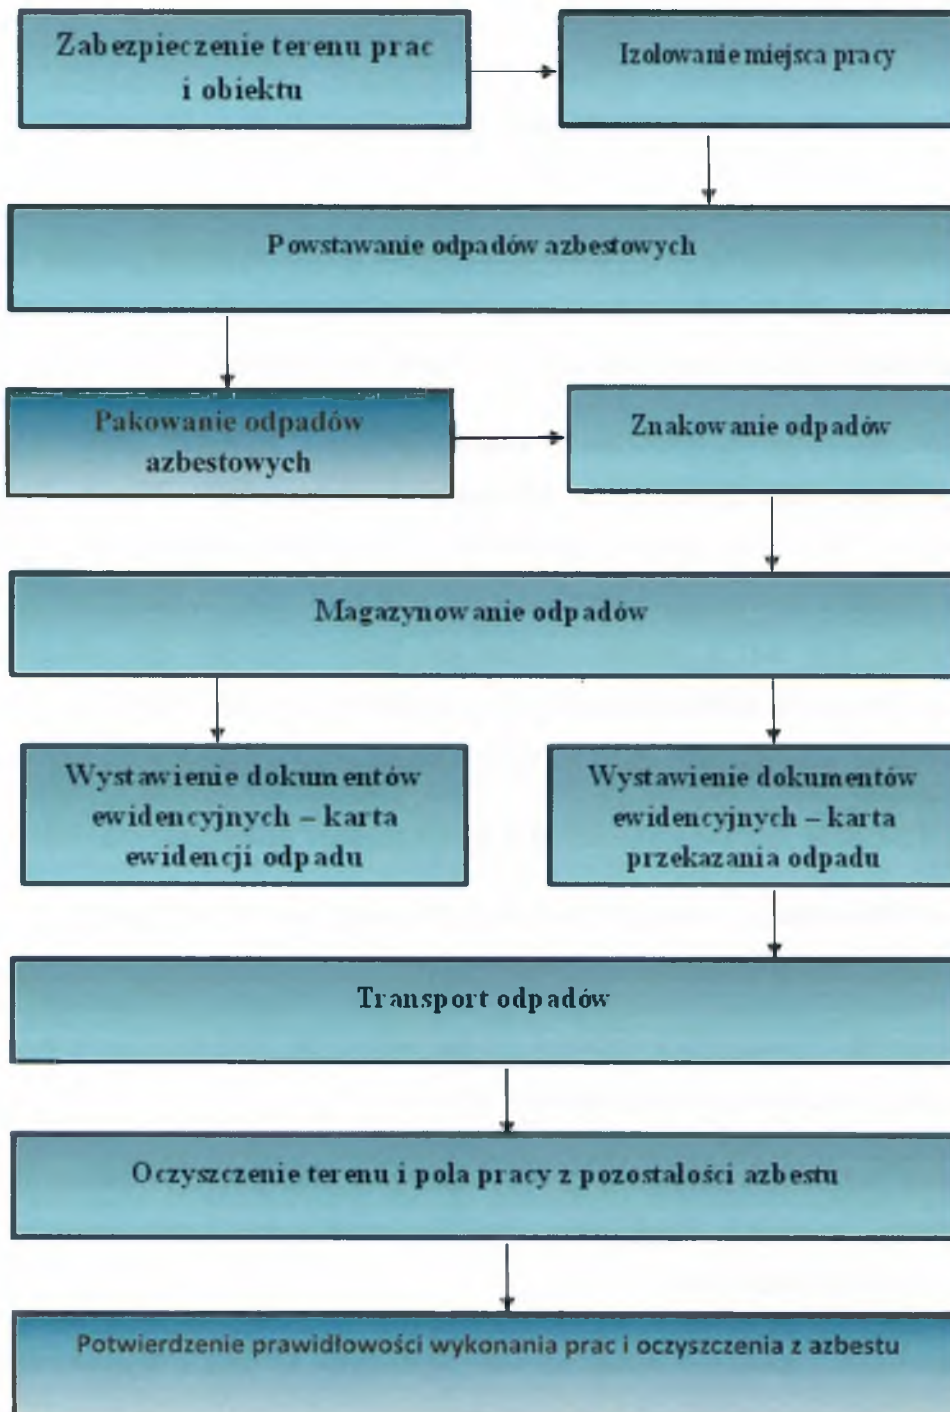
Zabezpieczenie terenu prac i obiektu

Izolowanie miejsca pracy

Powstawanie odpadów azbestowych

Pakowanie odpadów azbestowych

Znakowanie odpadów

Magazynowanie odpadów

Wystawienie dokumentów ewidencyjnych – karta ewidencji odpadu

Wystawienie dokumentów ewidencyjnych – karta przekazania odpadu

Transport odpadów

Oczyszczenie terenu i pola pracy z pozostałości azbestu

Potwierdzenie prawidłowości wykonania prac i oczyszczenia z azbestu